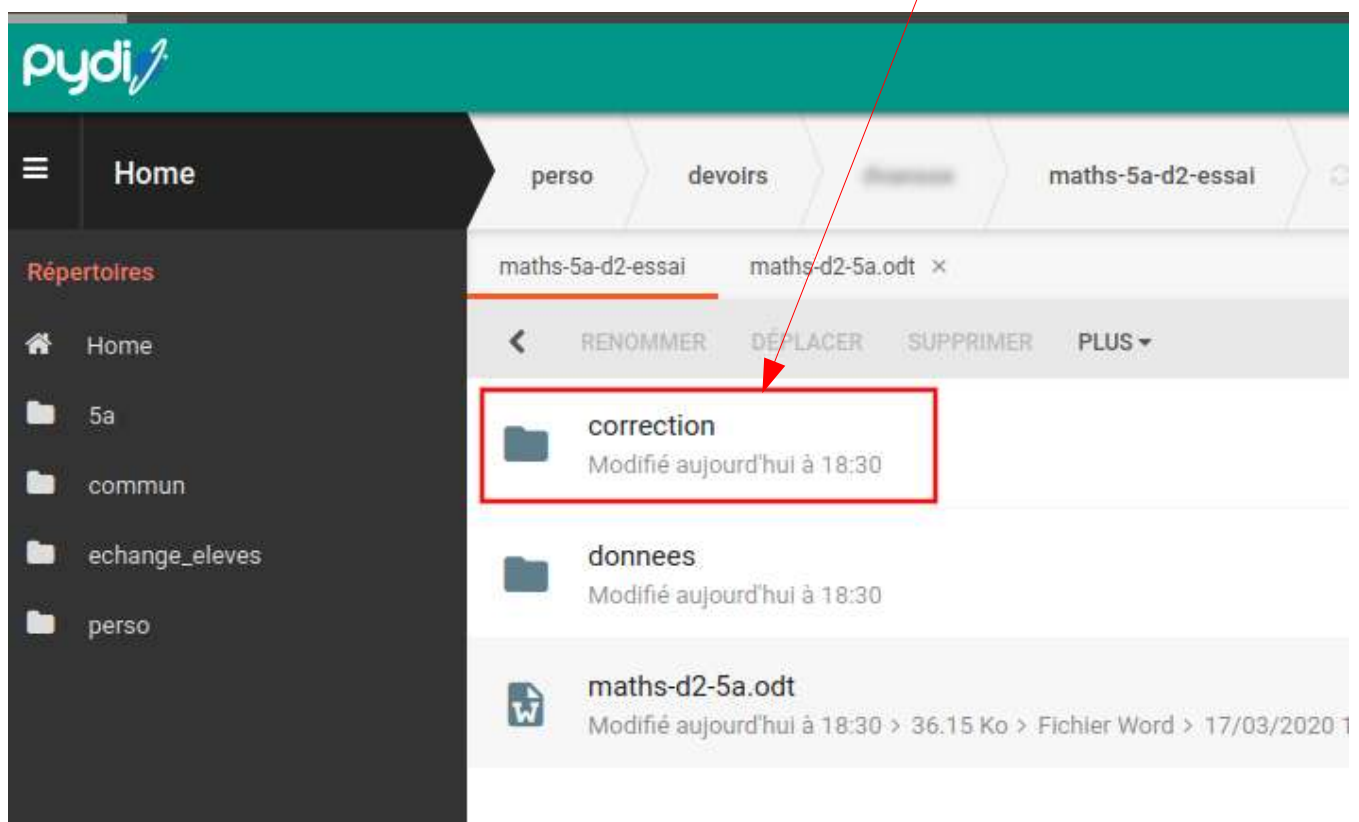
pydio

Home

perso
devoirs
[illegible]
maths-5a-d2-essai

Répertoires

Home
5a
commun
echange_eleves
perso

maths-5a-d2-essai
maths-d2-5a.odt ×

RENOMMER
DÉPLACER
SUPPRIMER
PLUS

correction
Modifié aujourd'hui à 18:30

donnees
Modifié aujourd'hui à 18:30

maths-d2-5a.odt
Modifié aujourd'hui à 18:30 > 36.15 Ko > Fichier Word > 17/03/2020 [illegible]